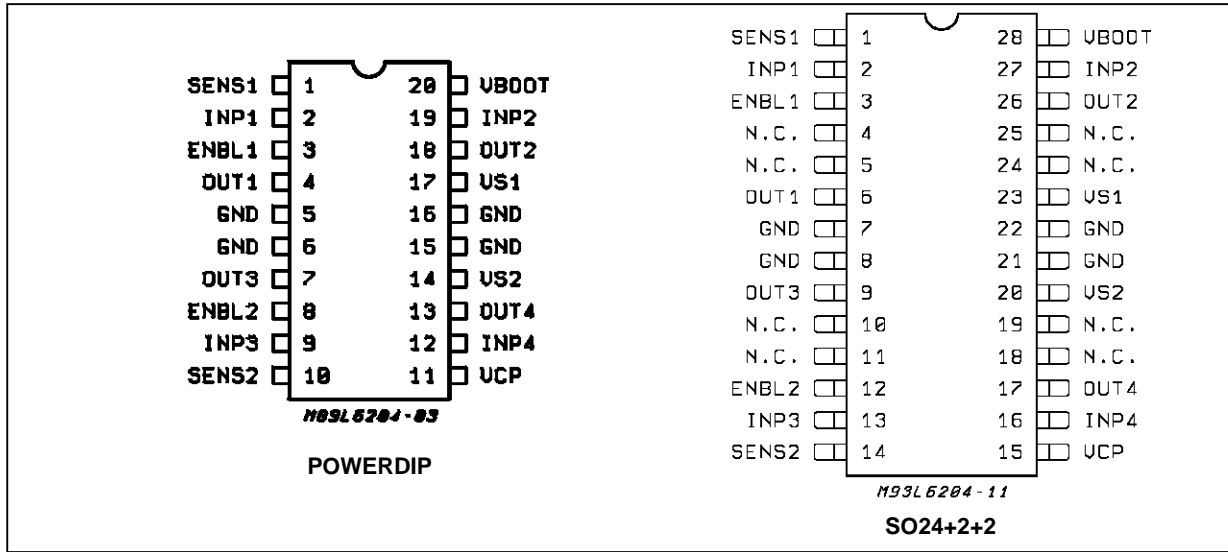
SENS1 1 20 VBOOT
INP1 2 19 INP2
ENBL1 3 18 OUT2
OUT1 4 17 VS1
GND 5 16 GND
GND 6 15 GND
OUT3 7 14 VS2
ENBL2 8 13 OUT4
INP3 9 12 INP4
SENS2 10 11 VCP

M93L6204-03

POWERDIP

SENS1 1 28 VBOOT
INP1 2 27 INP2
ENBL1 3 26 OUT2
N.C. 4 25 N.C.
N.C. 5 24 N.C.
OUT1 6 23 VS1
GND 7 22 GND
GND 8 21 GND
OUT3 9 20 VS2
N.C. 10 19 N.C.
N.C. 11 18 N.C.
ENBL2 12 17 OUT4
INP3 13 16 INP4
SENS2 14 15 VCP

M93L6204-11

SO24+2+2